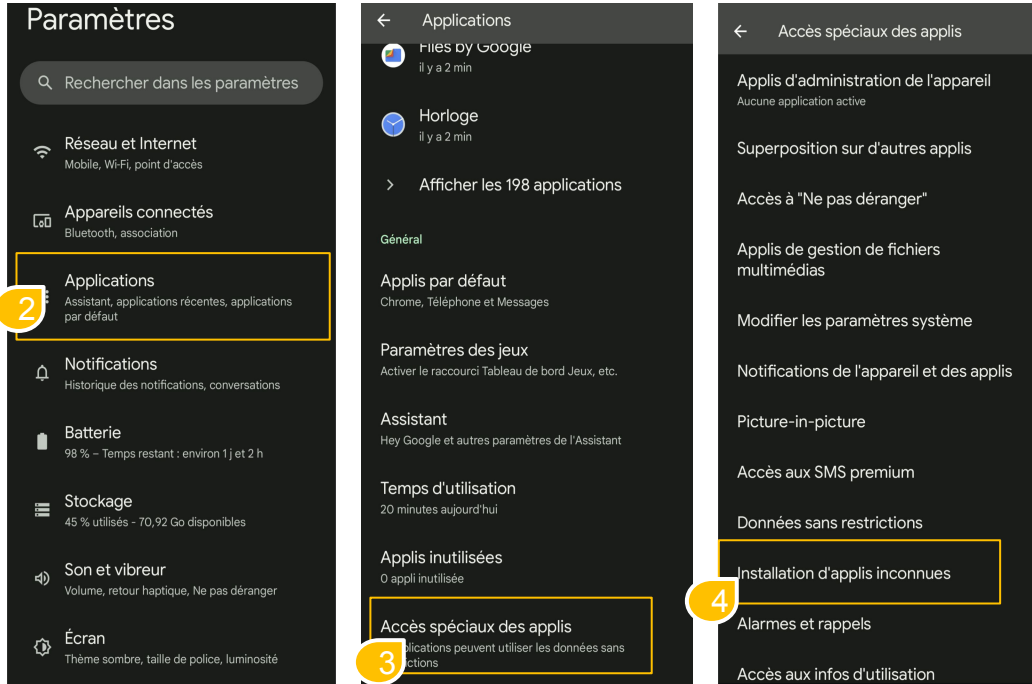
Paramètres

Rechercher dans les paramètres

Réseau et Internet
Mobile, Wi-Fi, point d'accès

Appareils connectés
Bluetooth, association

Applications
Assistant, applications récentes, applications par défaut

2

Notifications
Historique des notifications, conversations

Batterie
98 % – Temps restant : environ 1 j et 2 h

Stockage
45 % utilisés - 70,92 Go disponibles

Son et vibreur
Volume, retour haptique, Ne pas déranger

Écran
Thème sombre, taille de police, luminosité

Applications

Files by Google
il y a 2 min

Horloge
il y a 2 min

Afficher les 198 applications

Général

Applis par défaut
Chrome, Téléphone et Messages

Paramètres des jeux
Activer le raccourci Tableau de bord Jeux, etc.

Assistant
Hey Google et autres paramètres de l'Assistant

Temps d'utilisation
20 minutes aujourd'hui

Applis inutilisées
0 appli inutilisée

Accès spéciaux des applis
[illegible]plications peuvent utiliser les données sans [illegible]ctions

3

Accès spéciaux des applis

Applis d'administration de l'appareil
Aucune application active

Superposition sur d'autres applis

Accès à "Ne pas déranger"

Applis de gestion de fichiers multimédias

Modifier les paramètres système

Notifications de l'appareil et des applis

Picture-in-picture

Accès aux SMS premium

Données sans restrictions

Installation d'applis inconnues

4

Alarmes et rappels

Accès aux infos d'utilisation